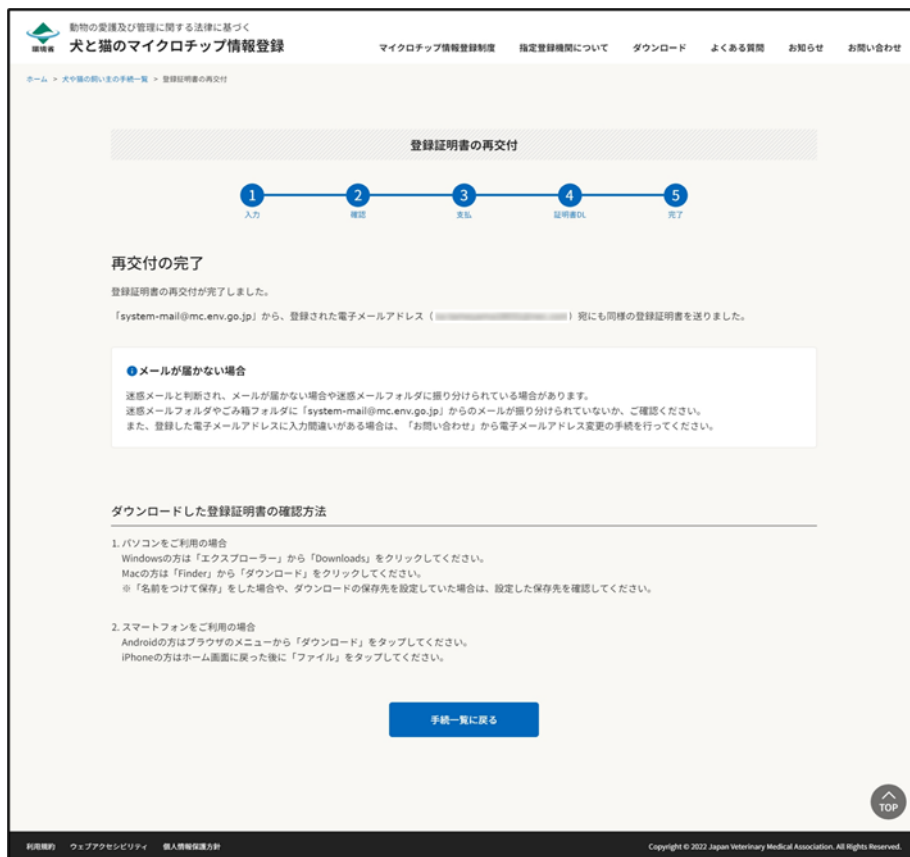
環境省

動物の愛護及び管理に関する法律に基づく

犬と猫のマイクロチップ情報登録

マイクロチップ情報登録制度　指定登録機関について　ダウンロード　よくある質問　お知らせ　お問い合わせ

ホーム > 犬や猫の飼い主の手続一覧 > 登録証明書の再交付

登録証明書の再交付

1 入力　2 確認　3 支払　4 証明書DL　5 完了

再交付の完了

登録証明書の再交付が完了しました。

「system-mail@mc.env.go.jp」から、登録された電子メールアドレス（ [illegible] ）宛にも同様の登録証明書を送りました。

メールが届かない場合

迷惑メールと判断され、メールが届かない場合や迷惑メールフォルダに振り分けられている場合があります。
迷惑メールフォルダやごみ箱フォルダに「system-mail@mc.env.go.jp」からのメールが振り分けられていないか、ご確認ください。
また、登録した電子メールアドレスに入力間違いがある場合は、「お問い合わせ」から電子メールアドレス変更の手続を行ってください。

ダウンロードした登録証明書の確認方法

1. パソコンをご利用の場合
Windowsの方は「エクスプローラー」から「Downloads」をクリックしてください。
Macの方は「Finder」から「ダウンロード」をクリックしてください。
※「名前をつけて保存」をした場合や、ダウンロードの保存先を設定していた場合は、設定した保存先を確認してください。

2. スマートフォンをご利用の場合
Androidの方はブラウザのメニューから「ダウンロード」をタップしてください。
iPhoneの方はホーム画面に戻った後に「ファイル」をタップしてください。

手続一覧に戻る

TOP

利用規約　ウェブアクセシビリティ　個人情報保護方針

Copyright © 2022 Japan Veterinary Medical Association. All Rights Reserved.